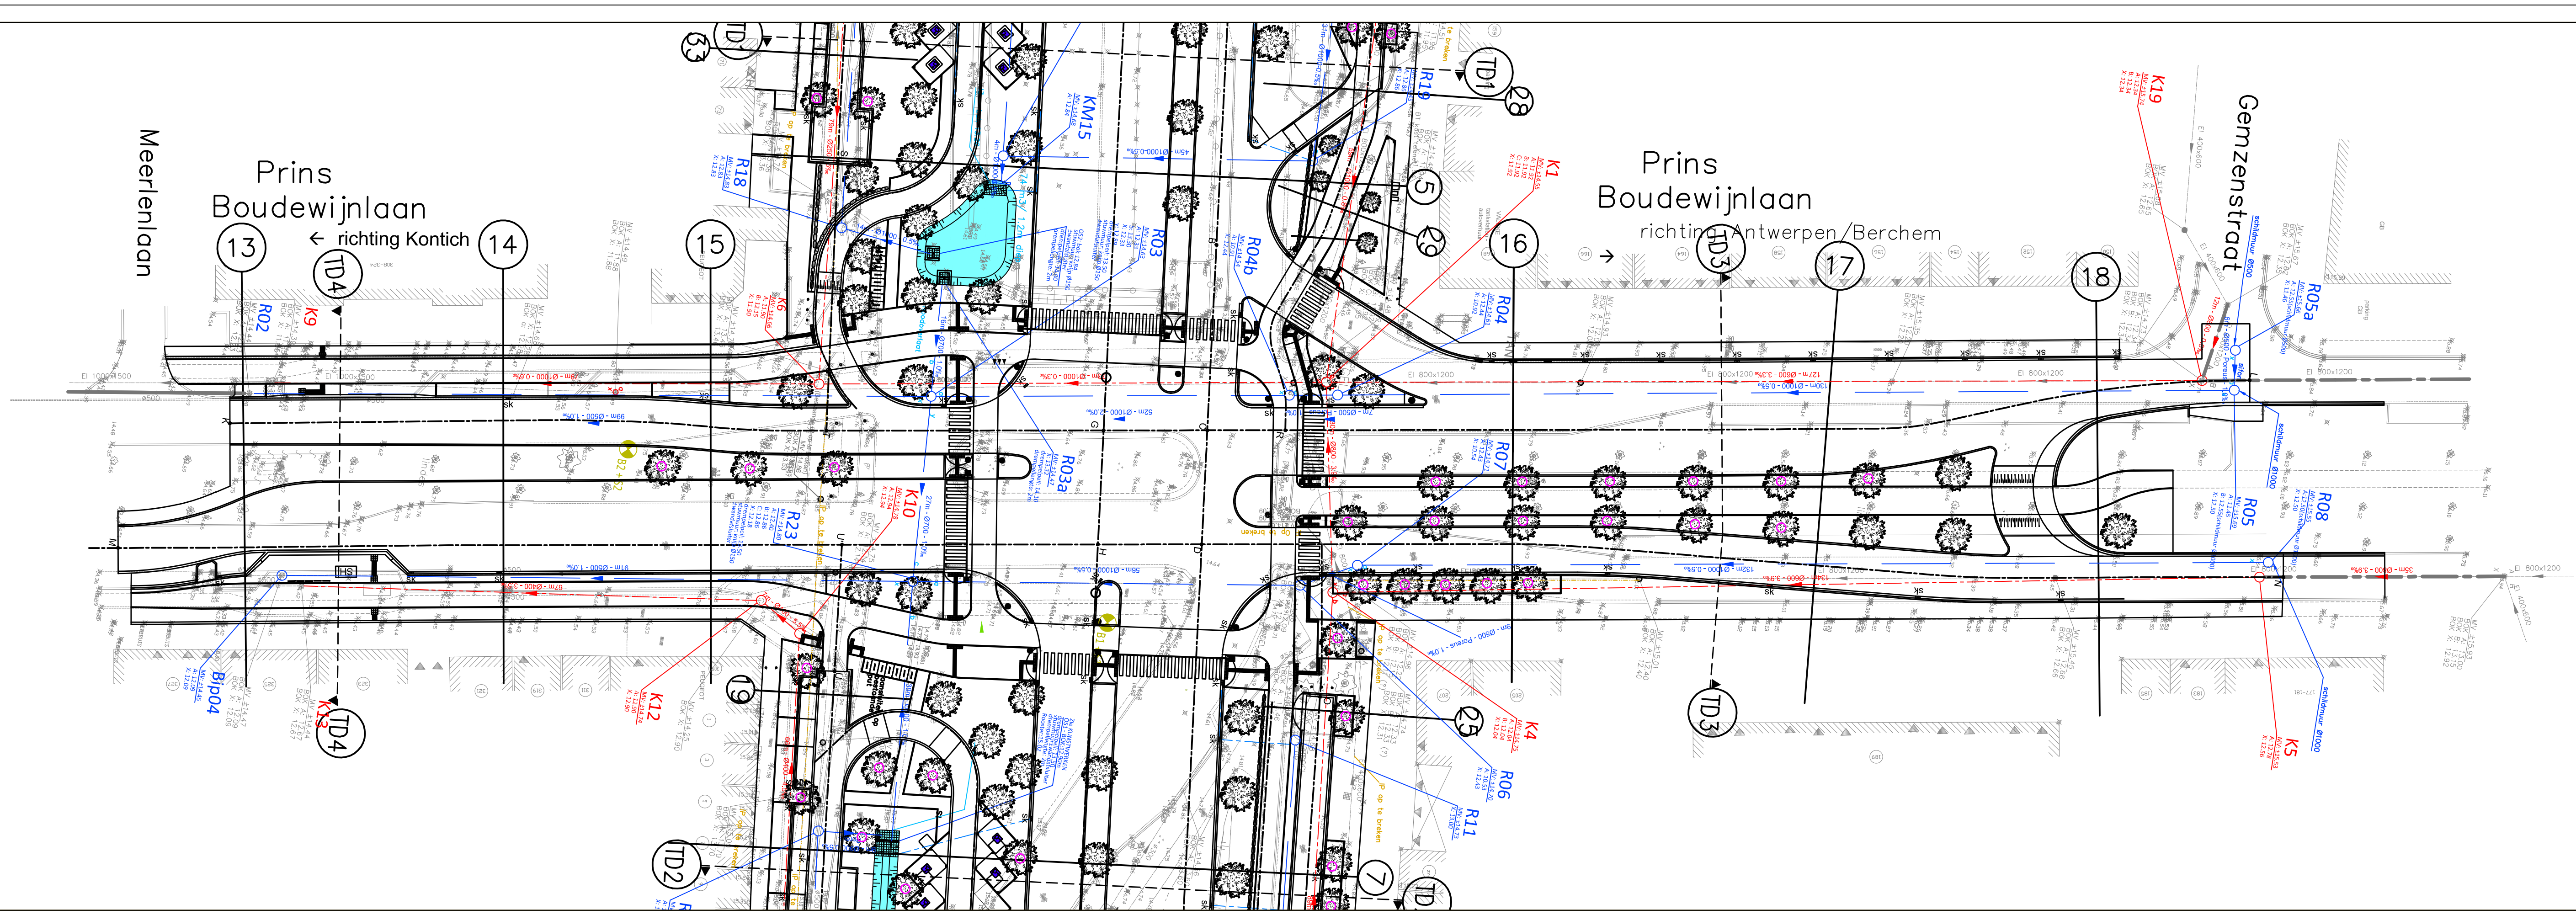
Meerlenlaan

Prins Boudewijnlaan
← richting Kontich

13
14
15
TD4
R02
K9
K6
R18
KM15
R03
R04b
TD1
28
R19
5
29
K1
16
R04
Prins Boudewijnlaan
richting Antwerpen/Berchem →
TD3
17
18
K19
Gemzenstraat
R05a
R03a
K10
R23
R07
R05
R08
Bip04
K13
TD4
K12
19
25
K4
R06
R11
TD3
K5
TD2
7
El 800x1200
El 800x1200
El 800x1200
El 800x1200